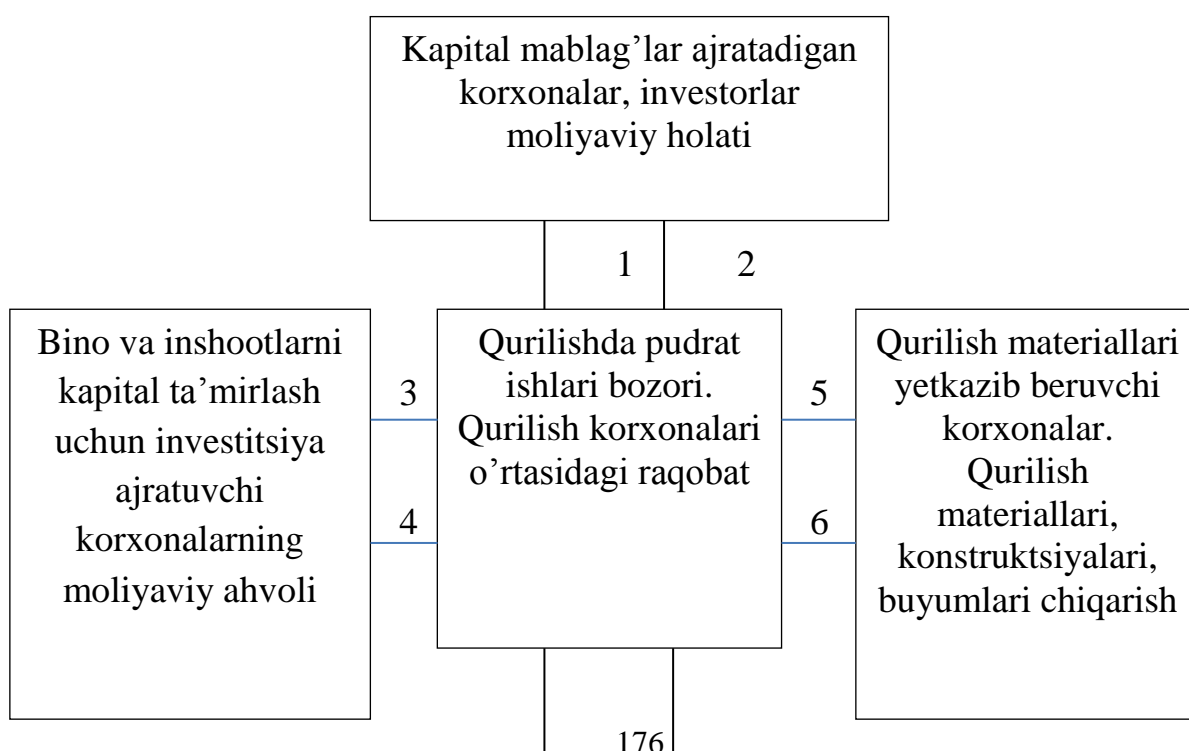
Kapital mablag'lar ajratadigan korxonalar, investorlar moliyaviy holati

1

2

Bino va inshootlarni kapital ta'mirlash uchun investitsiya ajratuvchi korxonalarning moliyaviy ahvoli

3

4

Qurilishda pudrat ishlari bozori. Qurilish korxonalari o'rtasidagi raqobat

5

6

Qurilish materiallari yetkazib beruvchi korxonalar. Qurilish materiallari, konstruktsiyalari, buyumlari chiqarish

176